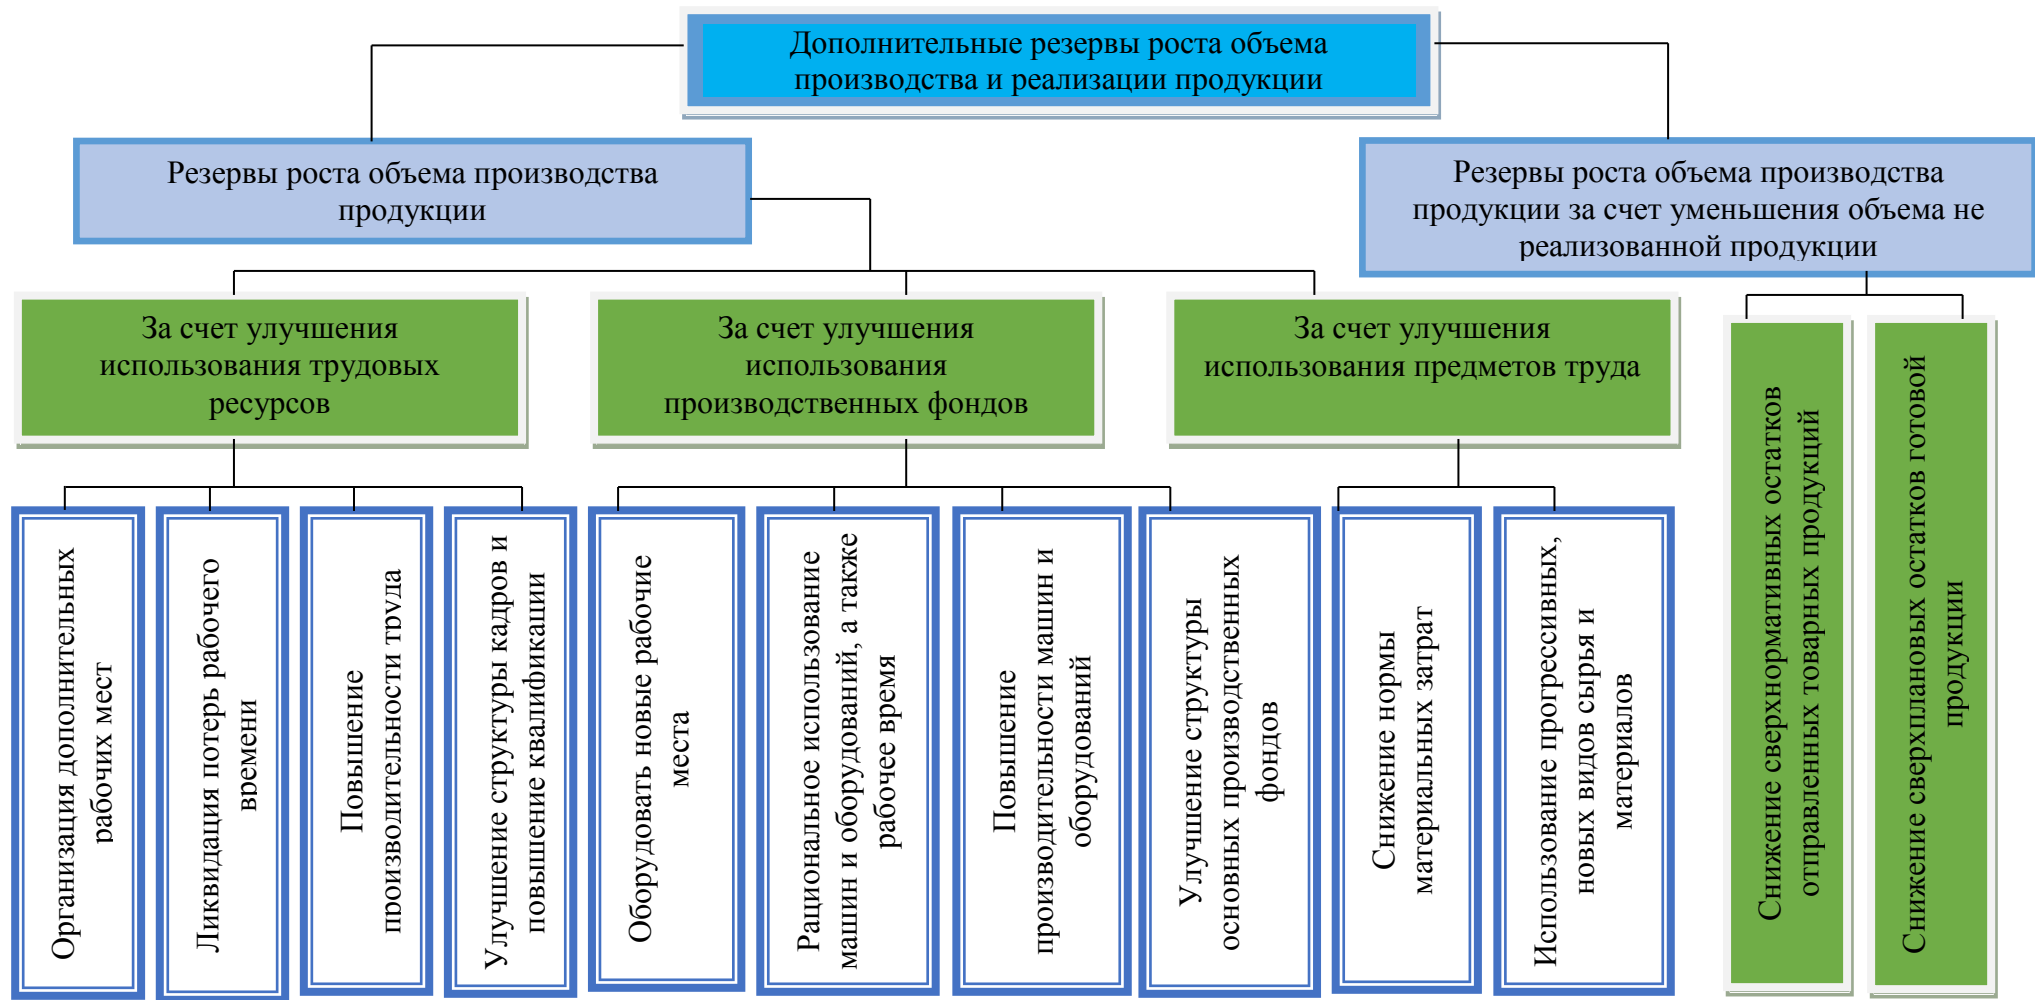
Дополнительные резервы роста объема производства и реализации продукции

Резервы роста объема производства продукции

Резервы роста объема производства продукции за счет уменьшения объема не реализованной продукции

За счет улучшения использования трудовых ресурсов

За счет улучшения использования производственных фондов

За счет улучшения использования предметов труда

Снижение сверхнормативных остатков отправленных товарных продукций

Снижение сверхплановых остатков готовой продукции

Организация дополнительных рабочих мест

Ликвидация потерь рабочего времени

Повышение производительности труда

Улучшение структуры кадров и повышение квалификации

Оборудовать новые рабочие места

Рациональное использование машин и оборудований, а также рабочее время

Повышение производительности машин и оборудований

Улучшение структуры основных производственных фондов

Снижение нормы материальных затрат

Использование прогрессивных, новых видов сырья и материалов